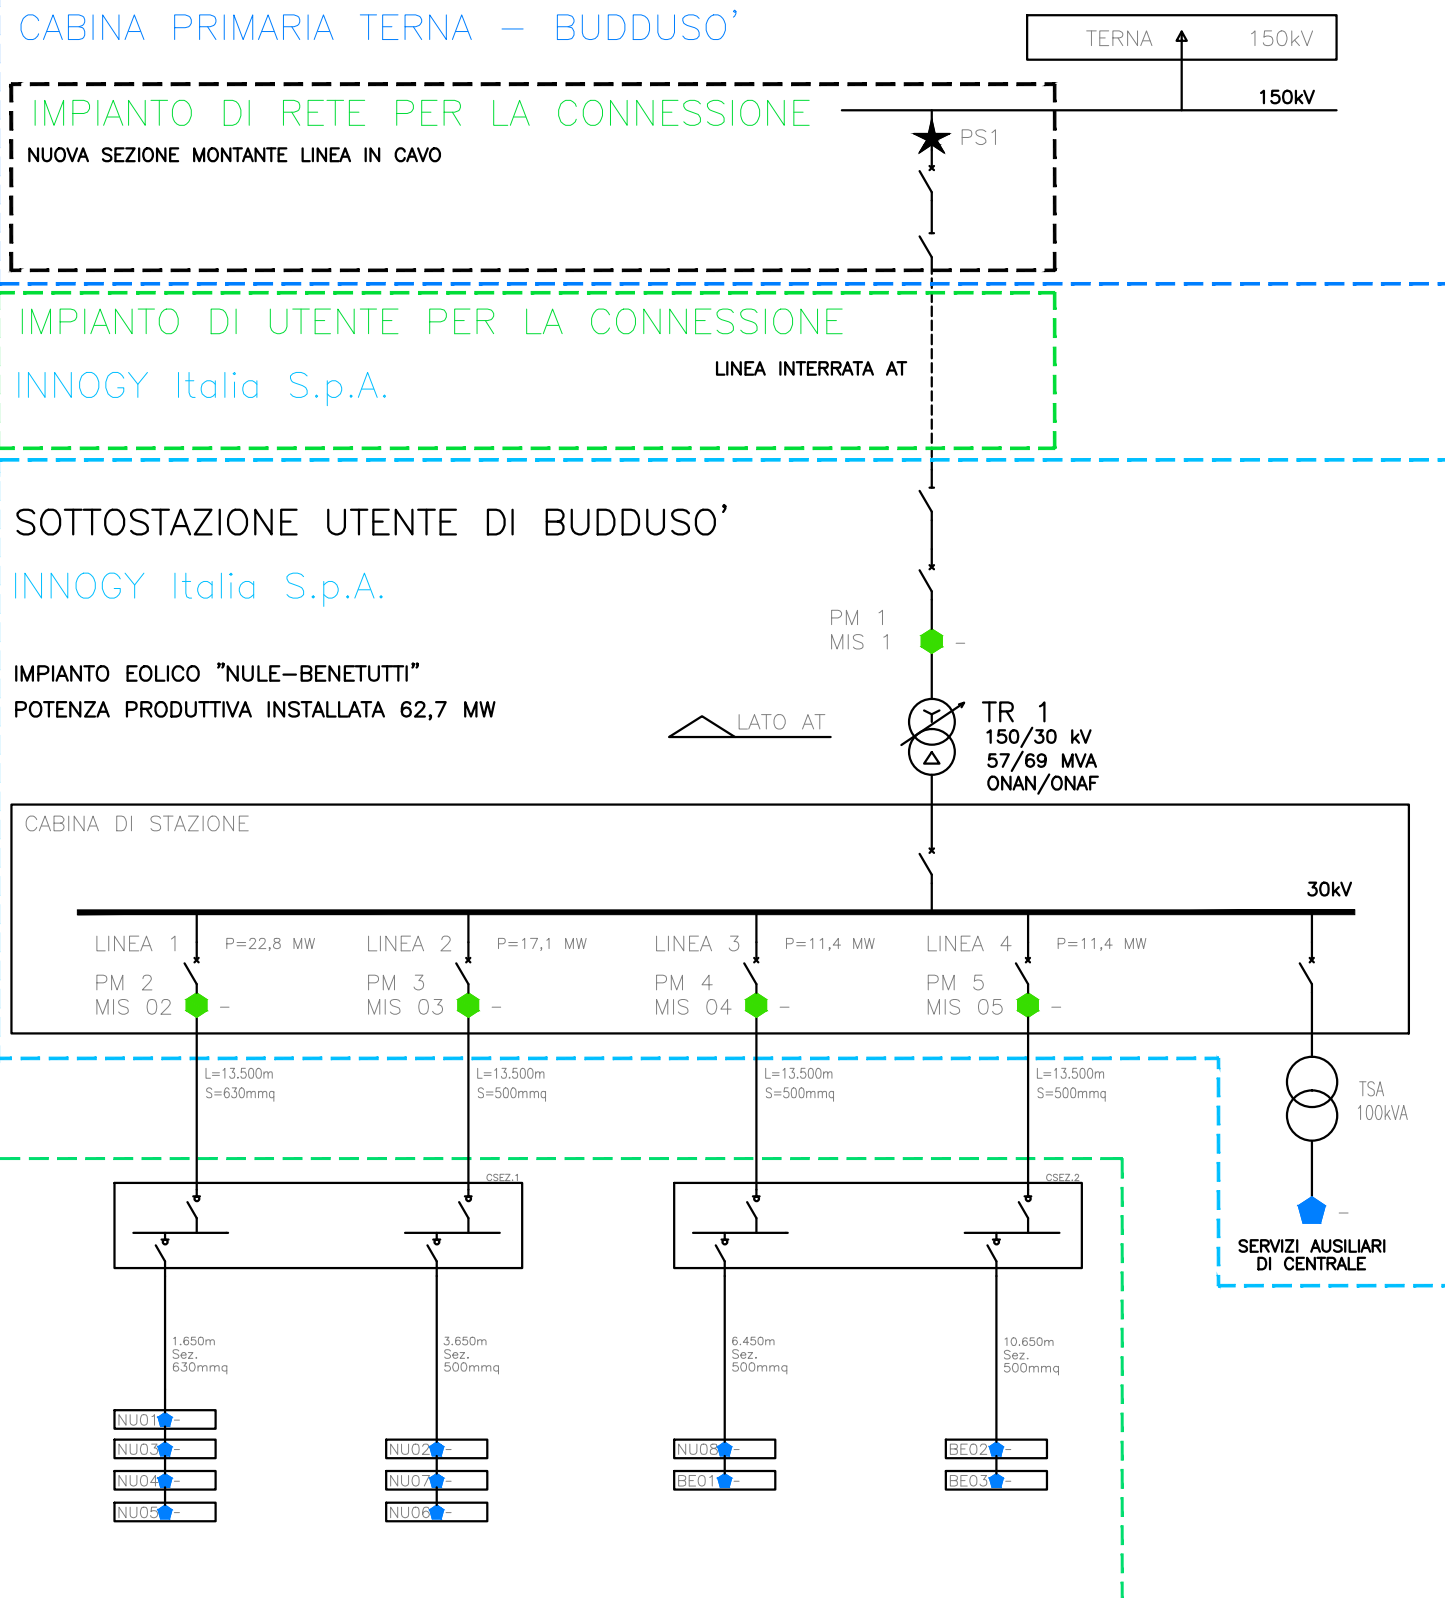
CABINA PRIMARIA TERNA – BUDDUSO'

TERNA 150kV

150kV

IMPIANTO DI RETE PER LA CONNESSIONE
NUOVA SEZIONE MONTANTE LINEA IN CAVO

PS1

IMPIANTO DI UTENTE PER LA CONNESSIONE
INNOGY Italia S.p.A.

LINEA INTERRATA AT

SOTTOSTAZIONE UTENTE DI BUDDUSO'
INNOGY Italia S.p.A.

PM 1
MIS 1
–

IMPIANTO EOLICO "NULE–BENETUTTI"
POTENZA PRODUTTIVA INSTALLATA 62,7 MW

LATO AT

TR 1
150/30 kV
57/69 MVA
ONAN/ONAF

CABINA DI STAZIONE

30kV

LINEA 1 P=22,8 MW
PM 2
MIS 02 –

LINEA 2 P=17,1 MW
PM 3
MIS 03 –

LINEA 3 P=11,4 MW
PM 4
MIS 04 –

LINEA 4 P=11,4 MW
PM 5
MIS 05 –

L=13.500m
S=630mmq

L=13.500m
S=500mmq

L=13.500m
S=500mmq

L=13.500m
S=500mmq

TSA
100kVA

CSEZ.1

CSEZ.2

–
SERVIZI AUSILIARI
DI CENTRALE

1.650m
Sez.
630mmq

3.650m
Sez.
500mmq

6.450m
Sez.
500mmq

10.650m
Sez.
500mmq

NU01 –
NU03 –
NU04 –
NU05 –

NU02 –
NU07 –
NU06 –

NU08 –
BE01 –

BE02 –
BE03 –